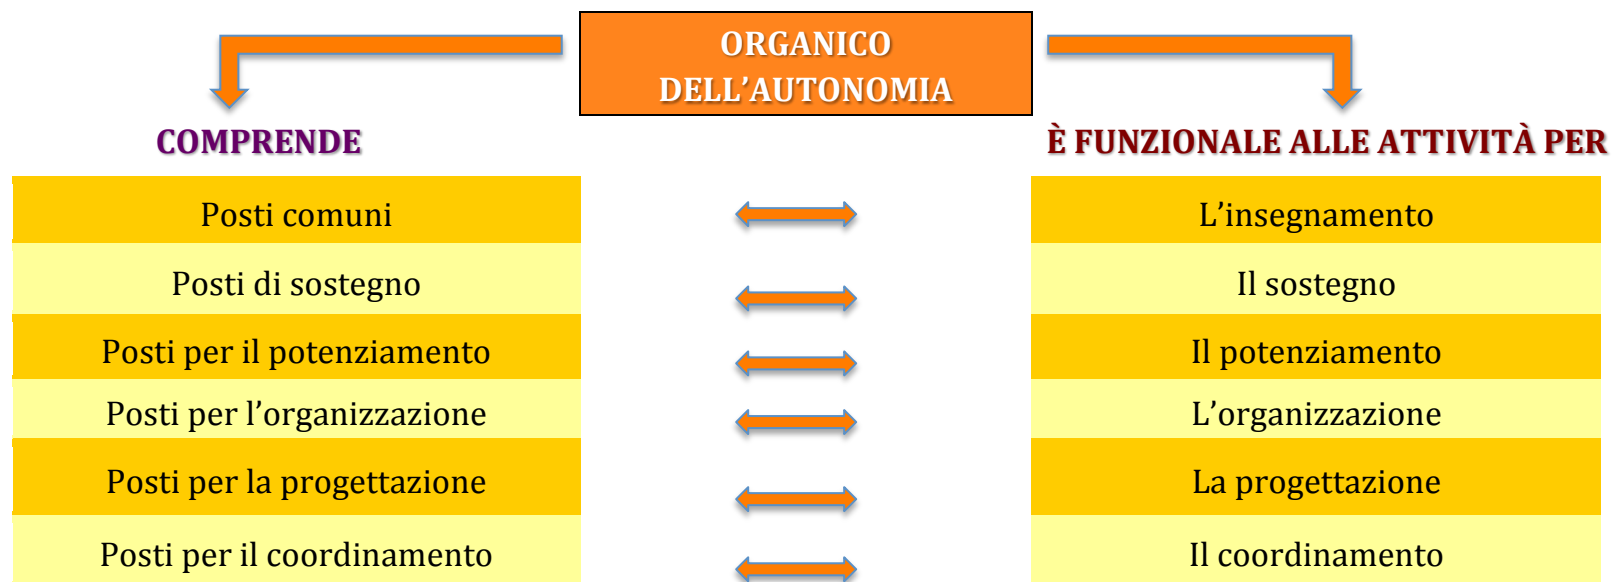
ORGANICO DELL'AUTONOMIA

COMPRENDE

È FUNZIONALE ALLE ATTIVITÀ PER

| COMPRENDE | È FUNZIONALE ALLE ATTIVITÀ PER |
|---|---|
| Posti comuni | L'insegnamento |
| Posti di sostegno | Il sostegno |
| Posti per il potenziamento | Il potenziamento |
| Posti per l'organizzazione | L'organizzazione |
| Posti per la progettazione | La progettazione |
| Posti per il coordinamento | Il coordinamento |